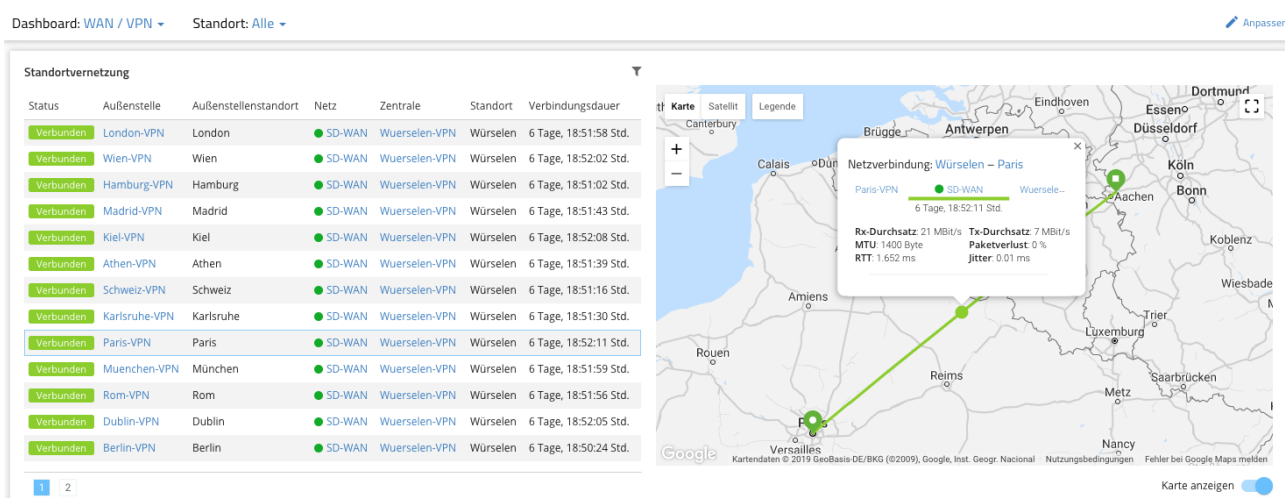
Dashboard: WAN / VPN ▾ Standort: Alle ▾

Anpassen

Standortvernetzung

| Status | Außenstelle | Außenstellenstandort | Netz | Zentrale | Standort | Verbindungsdauer |
|---|---|---|---|---|---|---|
| Verbunden | London-VPN | London | SD-WAN | Wuerselen-VPN | Würselen | 6 Tage, 18:51:58 Std. |
| Verbunden | Wien-VPN | Wien | SD-WAN | Wuerselen-VPN | Würselen | 6 Tage, 18:52:02 Std. |
| Verbunden | Hamburg-VPN | Hamburg | SD-WAN | Wuerselen-VPN | Würselen | 6 Tage, 18:51:02 Std. |
| Verbunden | Madrid-VPN | Madrid | SD-WAN | Wuerselen-VPN | Würselen | 6 Tage, 18:51:43 Std. |
| Verbunden | Kiel-VPN | Kiel | SD-WAN | Wuerselen-VPN | Würselen | 6 Tage, 18:52:08 Std. |
| Verbunden | Athen-VPN | Athen | SD-WAN | Wuerselen-VPN | Würselen | 6 Tage, 18:51:39 Std. |
| Verbunden | Schweiz-VPN | Schweiz | SD-WAN | Wuerselen-VPN | Würselen | 6 Tage, 18:51:16 Std. |
| Verbunden | Karlsruhe-VPN | Karlsruhe | SD-WAN | Wuerselen-VPN | Würselen | 6 Tage, 18:51:30 Std. |
| Verbunden | Paris-VPN | Paris | SD-WAN | Wuerselen-VPN | Würselen | 6 Tage, 18:52:11 Std. |
| Verbunden | Muenchen-VPN | München | SD-WAN | Wuerselen-VPN | Würselen | 6 Tage, 18:51:59 Std. |
| Verbunden | Rom-VPN | Rom | SD-WAN | Wuerselen-VPN | Würselen | 6 Tage, 18:51:56 Std. |
| Verbunden | Dublin-VPN | Dublin | SD-WAN | Wuerselen-VPN | Würselen | 6 Tage, 18:52:05 Std. |
| Verbunden | Berlin-VPN | Berlin | SD-WAN | Wuerselen-VPN | Würselen | 6 Tage, 18:50:24 Std. |

1 2

Karte Satellit Legende

Dortmund Eindhoven Essen Canterbury Brügge Antwerpen Düsseldorf Calais Köln Bonn Aachen Koblenz Wiesbade Amiens Trier Luxemburg Rouen Reims Saarbrücken Paris Versailles Nancy

Netzverbindung: Würselen – Paris
Paris-VPN SD-WAN Wuersele...
6 Tage, 18:52:11 Std.
Rx-Durchsatz: 21 MBit/s Tx-Durchsatz: 7 MBit/s
MTU: 1400 Byte Paketverlust: 0 %
RTT: 1.652 ms Jitter: 0.01 ms

Google Kartendaten © 2019 GeoBasis-DE/BKG (©2009), Google, Inst. Geogr. Nacional Nutzungsbedingungen Fehler bei Google Maps melden

Karte anzeigen